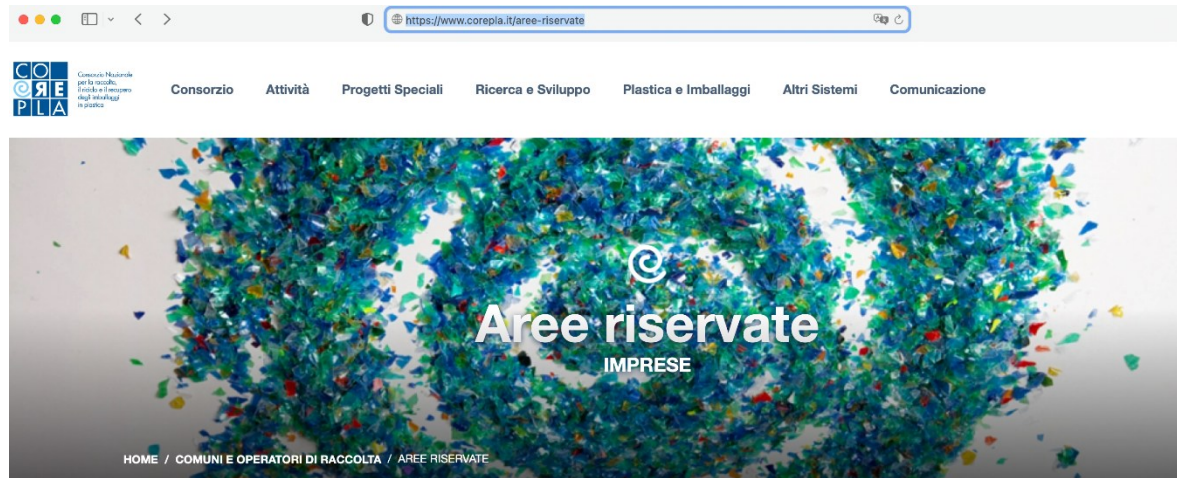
https://www.corepla.it/aree-riservate

CO RE PLA

Consorzio Nazionale per la raccolta, il riciclo e il recupero degli imballaggi in plastica

Consorzio Attività Progetti Speciali Ricerca e Sviluppo Plastica e Imballaggi Altri Sistemi Comunicazione

Aree riservate
IMPRESE

HOME / COMUNI E OPERATORI DI RACCOLTA / AREE RISERVATE